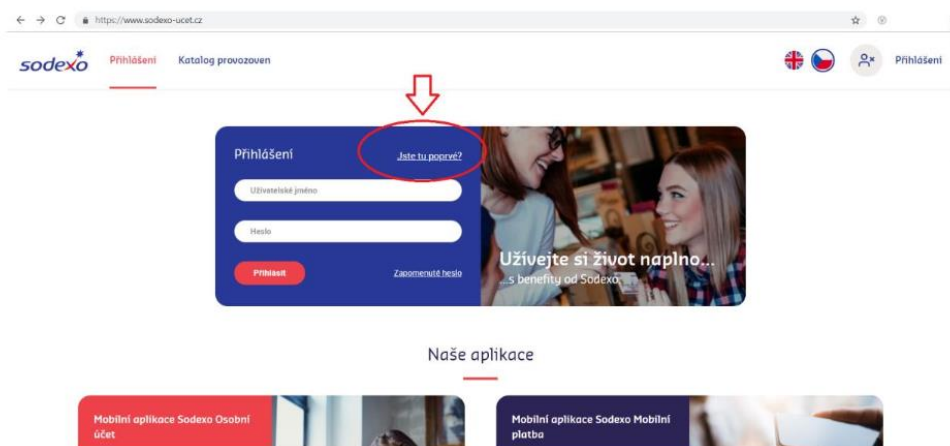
https://www.sodexo-ucet.cz

sodexo Přihlášení Katalog provozoven

Přihlášení

Přihlášení Jste tu poprvé?

Uživatelské jméno

Heslo

Přihlásit Zapomenuté heslo

Užívejte si život naplno...
s benefity od Sodexo

Naše aplikace

Mobilní aplikace Sodexo Osobní účet

Mobilní aplikace Sodexo Mobilní platba